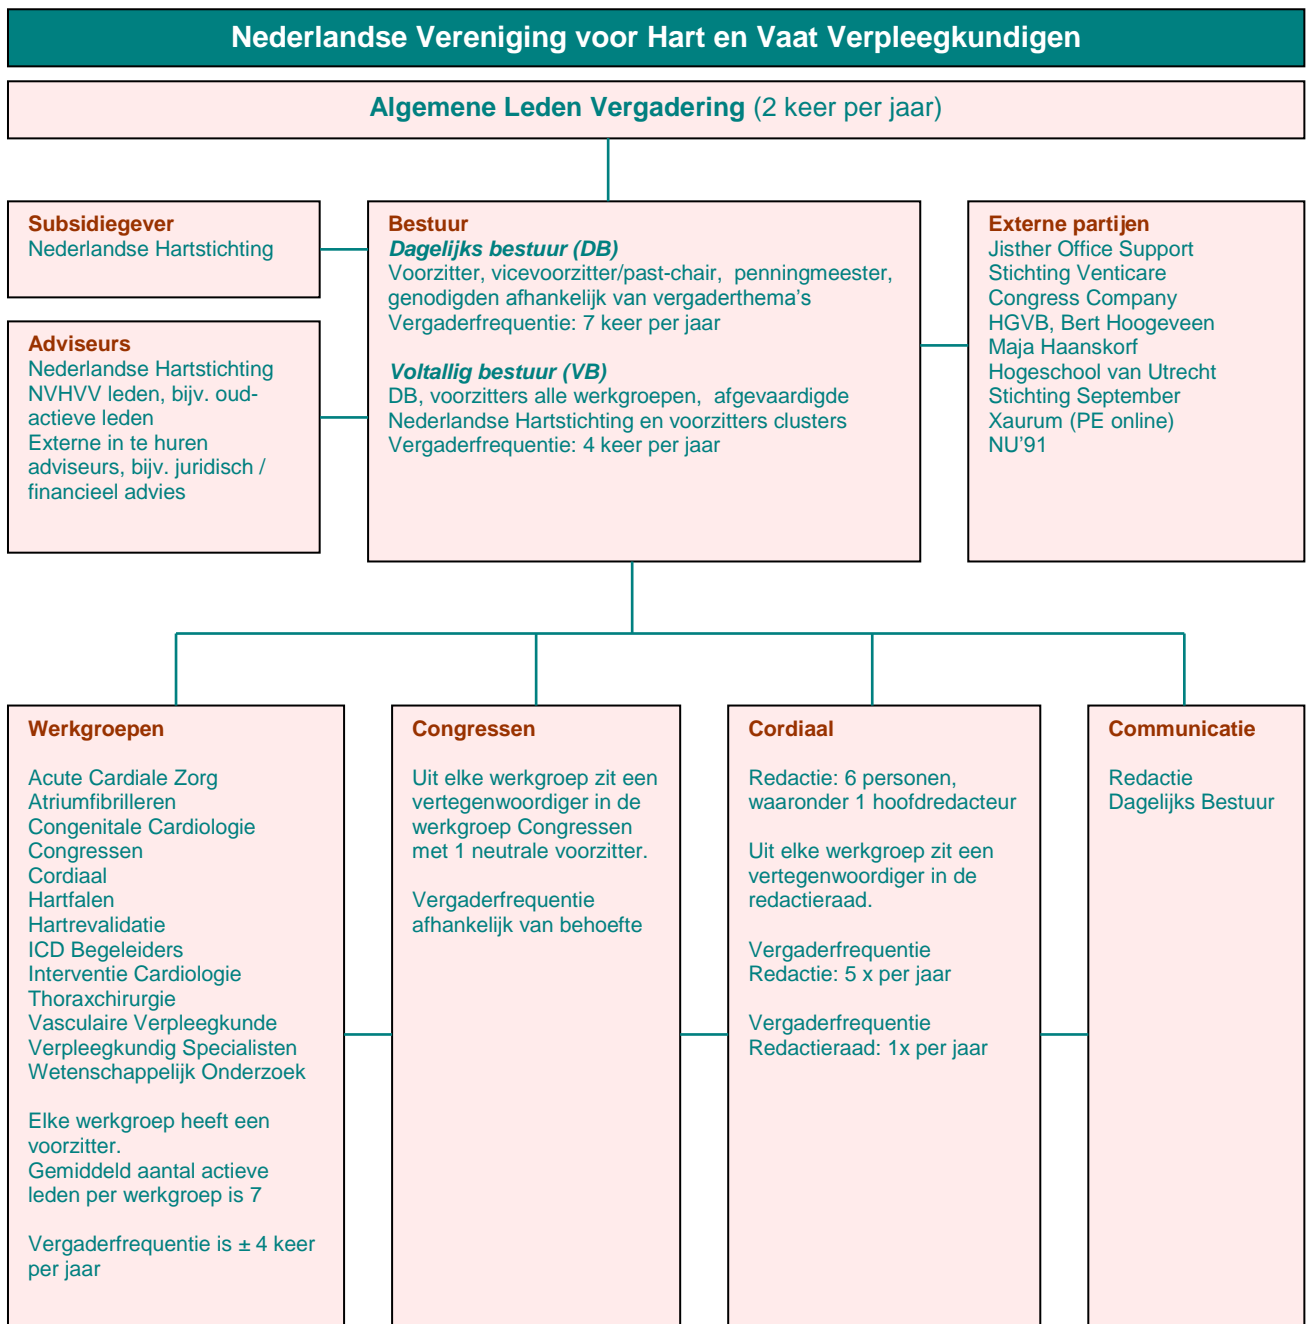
Nederlandse Vereniging voor Hart en Vaat Verpleegkundigen

Algemene Leden Vergadering (2 keer per jaar)

Subsidiegever
Nederlandse Hartstichting

Adviseurs
Nederlandse Hartstichting
NVHVV leden, bijv. oud-actieve leden
Externe in te huren adviseurs, bijv. juridisch / financieel advies

Bestuur
Dagelijks bestuur (DB)
Voorzitter, vicevoorzitter/past-chair, penningmeester, genodigden afhankelijk van vergaderthema's
Vergaderfrequentie: 7 keer per jaar

Voltallig bestuur (VB)
DB, voorzitters alle werkgroepen, afgevaardigde Nederlandse Hartstichting en voorzitters clusters
Vergaderfrequentie: 4 keer per jaar

Externe partijen
Jisther Office Support
Stichting Venticare
Congress Company
HGVB, Bert Hoogeveen
Maja Haanskorf
Hogeschool van Utrecht
Stichting September
Xaurum (PE online)
NU'91

Werkgroepen

Acute Cardiale Zorg
Atriumfibrilleren
Congenitale Cardiologie
Congressen
Cordiaal
Hartfalen
Hartrevalidatie
ICD Begeleiders
Interventie Cardiologie
Thoraxchirurgie
Vasculaire Verpleegkunde
Verpleegkundig Specialisten
Wetenschappelijk Onderzoek

Elke werkgroep heeft een voorzitter.
Gemiddeld aantal actieve leden per werkgroep is 7

Vergaderfrequentie is ± 4 keer per jaar

Congressen

Uit elke werkgroep zit een vertegenwoordiger in de werkgroep Congressen met 1 neutrale voorzitter.

Vergaderfrequentie afhankelijk van behoefte

Cordiaal

Redactie: 6 personen, waaronder 1 hoofdredacteur

Uit elke werkgroep zit een vertegenwoordiger in de redactieraad.

Vergaderfrequentie Redactie: 5 x per jaar

Vergaderfrequentie Redactieraad: 1x per jaar

Communicatie

Redactie
Dagelijks Bestuur